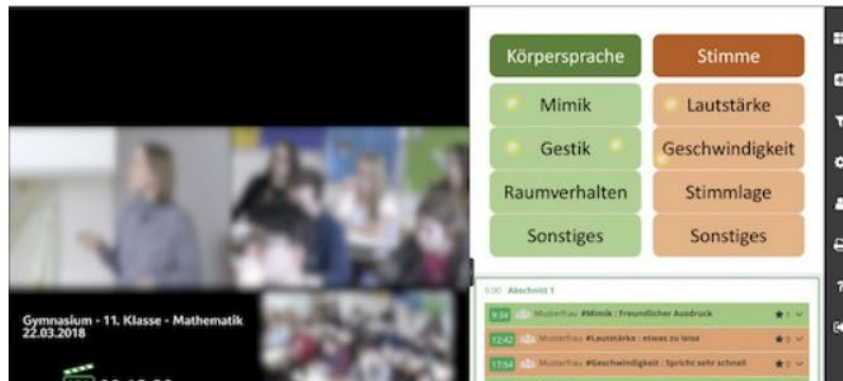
Körpersprache
Stimme
Mimik
Lautstärke
Gestik
Geschwindigkeit
Raumverhalten
Stimmlage
Sonstiges
Sonstiges

Gymnasium - 11. Klasse - Mathematik
22.03.2018

0:00 Abschnitt 1
9:34 Musterfrau #Mimik : Freundlicher Ausdruck
12:42 Musterfrau #Lautstärke : etwas zu leise
17:54 Musterfrau #Geschwindigkeit : Spricht sehr schnell